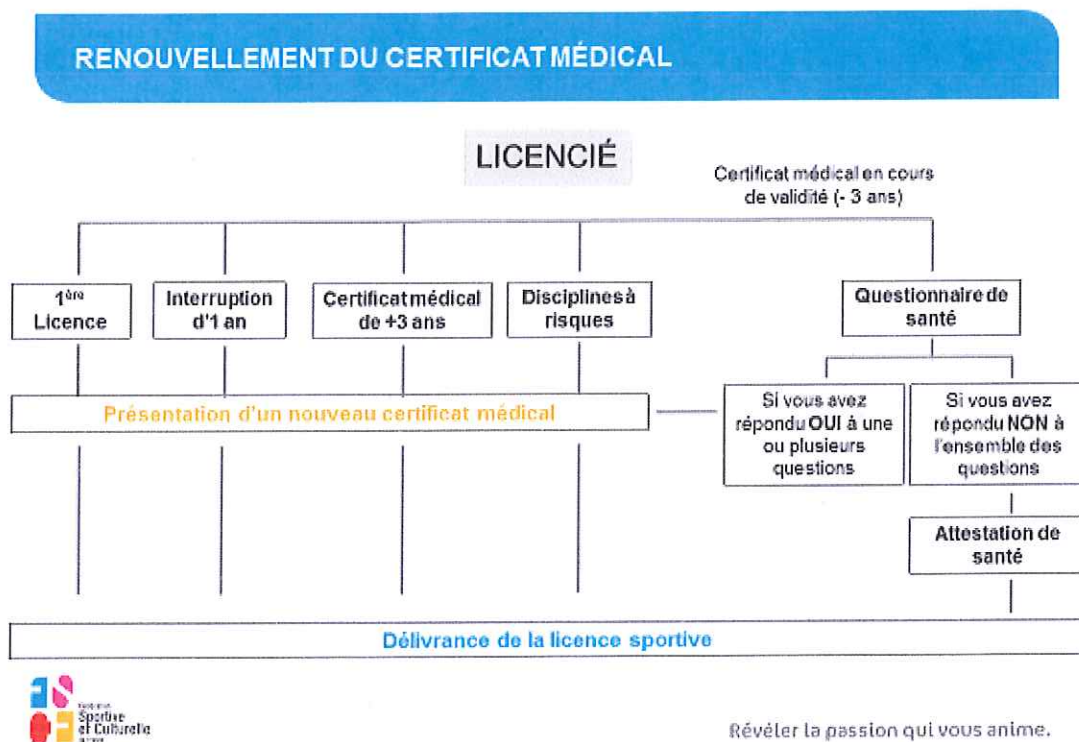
RENOUVELLEMENT DU CERTIFICAT MÉDICAL

LICENCIÉ

Certificat médical en cours de validité (- 3 ans)

1ère Licence

Interruption d'1 an

Certificat médical de +3 ans

Disciplines à risques

Questionnaire de santé

Présentation d'un nouveau certificat médical

Si vous avez répondu OUI à une ou plusieurs questions

Si vous avez répondu NON à l'ensemble des questions

Attestation de santé

Délivrance de la licence sportive

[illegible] Sportive et Culturelle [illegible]

Révéler la passion qui vous anime.